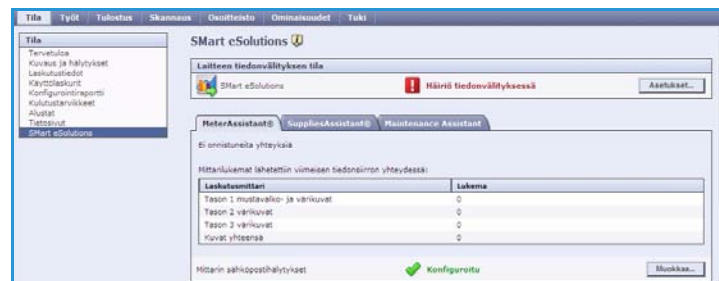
Tila | Työt | Tulostus | Skannaus | Osoitteisto | Ominaisuudet | Tuki

Tila
Tervetuloa
Kuvaus ja hälytykset
Laskutustiedot
Käyttölaskurit
Konfigurointiraportti
Kulutustarvikkeet
Alustat
Tietosivut
SMart eSolutions

SMart eSolutions

Laitteen tiedonvälityksen tila
SMart eSolutions
Häiriö tiedonvälityksessä
Asetukset...

MeterAssistant® | SuppliesAssistant® | Maintenance Assistant

Ei onnistuneita yhteyksiä

Mittarilukemat lähetettiin viimeisen tiedonsiirron yhteydessä:

| Laskutusmittari | Lukema |
|---|---|
| Tason 1 mustavalko- ja värikuvat | 0 |
| Tason 2 värikuvat | 0 |
| Tason 3 värikuvat | 0 |
| Kuvat yhteensä | 0 |

Mittarin sähköpostihälytykset
Konfiguroitu
Muokkaa...